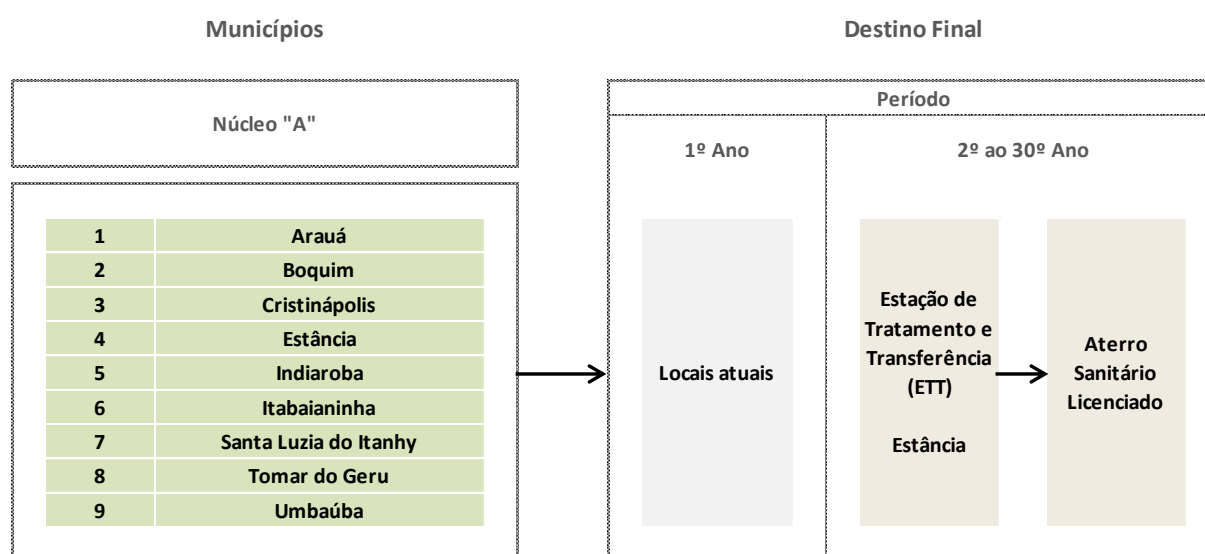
Municípios

Destino Final

Núcleo "A"

| | |
|---|---|
| 1 | Arauá |
| 2 | Boquim |
| 3 | Cristinápolis |
| 4 | Estância |
| 5 | Indiaroba |
| 6 | Itabaianinha |
| 7 | Santa Luzia do Itanhy |
| 8 | Tomar do Geru |
| 9 | Umbaúba |

Período

1º Ano

2º ao 30º Ano

Locais atuais

Estação de Tratamento e Transferência (ETT)

Estância

Aterro Sanitário Licenciado